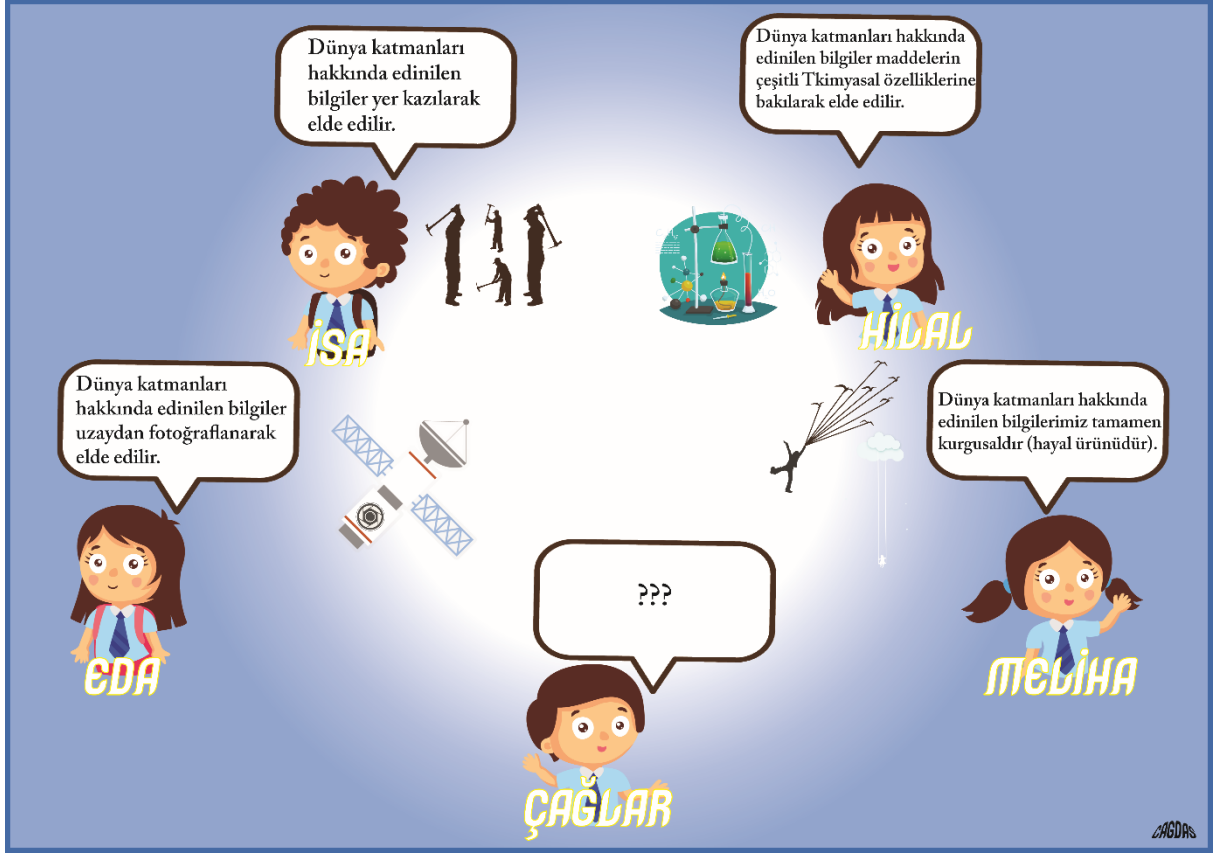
Dünya katmanları hakkında edinilen bilgiler yer kazılarak elde edilir.

İSA

Dünya katmanları hakkında edinilen bilgiler maddelerin çeşitli Tkimyasal özelliklerine bakılarak elde edilir.

HİLAL

Dünya katmanları hakkında edinilen bilgiler uzaydan fotoğraflanarak elde edilir.

EDA

Dünya katmanları hakkında edinilen bilgilerimiz tamamen kurgusaldır (hayal ürünüdür).

MELİHA

???

ÇAĞLAR

ÇAĞDAŞ